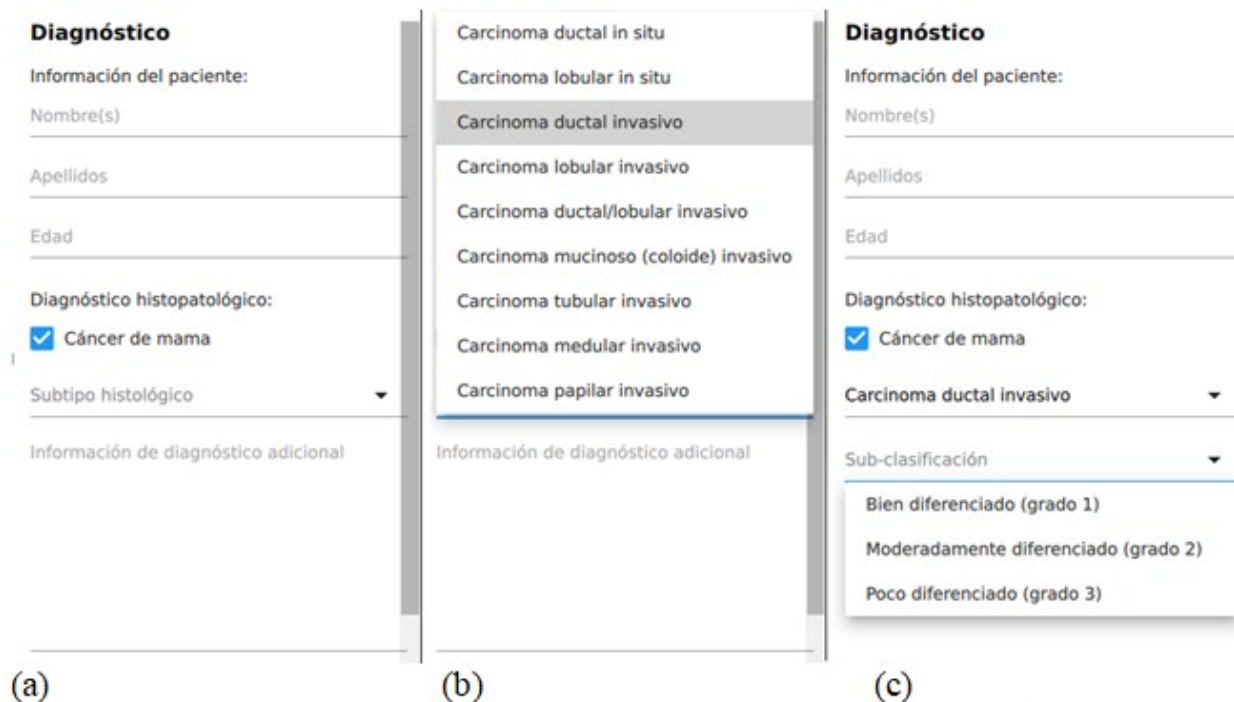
Diagnóstico

Información del paciente:

Nombre(s)

Apellidos

Edad

Diagnóstico histopatológico:

Cáncer de mama

Subtipo histológico

Información de diagnóstico adicional

(a)

Carcinoma ductal in situ

Carcinoma lobular in situ

Carcinoma ductal invasivo

Carcinoma lobular invasivo

Carcinoma ductal/lobular invasivo

Carcinoma mucinoso (coloide) invasivo

Carcinoma tubular invasivo

Carcinoma medular invasivo

Carcinoma papilar invasivo

Información de diagnóstico adicional

(b)

Diagnóstico

Información del paciente:

Nombre(s)

Apellidos

Edad

Diagnóstico histopatológico:

Cáncer de mama

Carcinoma ductal invasivo

Sub-clasificación

Bien diferenciado (grado 1)

Moderadamente diferenciado (grado 2)

Poco diferenciado (grado 3)

(c)